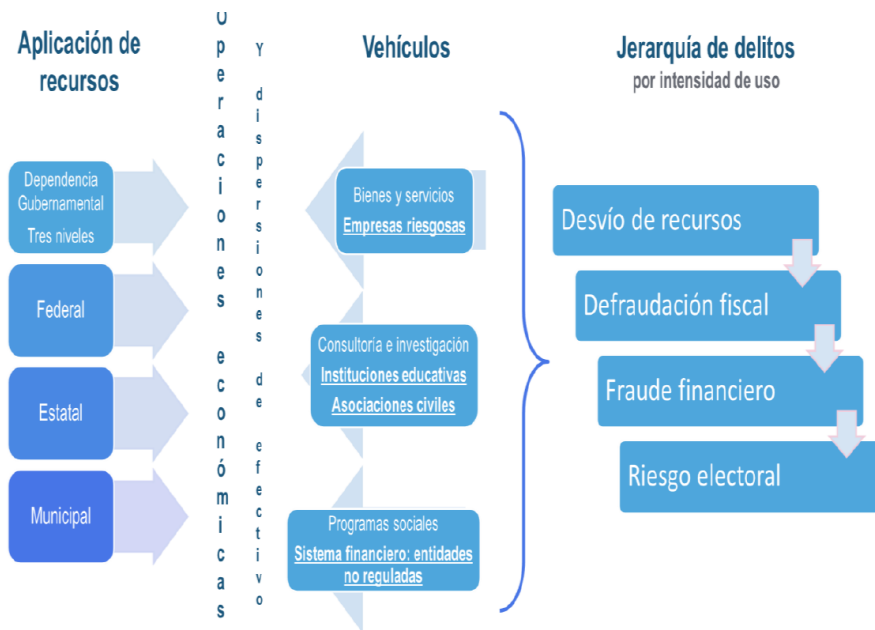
Aplicación de recursos

Dependencia Gubernamental
Tres niveles

Federal

Estatal

Municipal

Operaciones económicas

Y dispersiones de efectivo

Vehículos

Bienes y servicios
Empresas riesgosas

Consultoría e investigación
Instituciones educativas
Asociaciones civiles

Programas sociales
Sistema financiero: entidades no reguladas

Jerarquía de delitos
por intensidad de uso

Desvío de recursos

Defraudación fiscal

Fraude financiero

Riesgo electoral